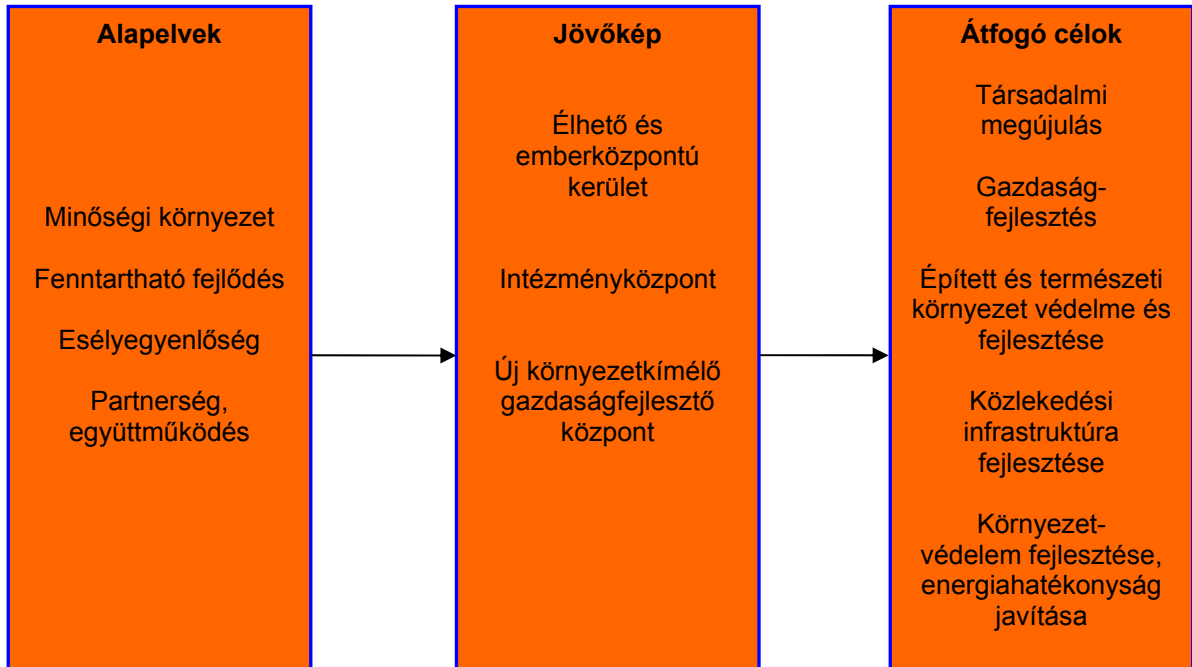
Alapelvek

Minőségi környezet

Fenntartható fejlődés

Esélyegyenlőség

Partnerség, együttműködés

Jövőkép

Élhető és emberközpontú kerület

Intézményközpont

Új környezetkímélő gazdaságfejlesztő központ

Átfogó célok

Társadalmi megújulás

Gazdaság-fejlesztés

Épített és természeti környezet védelme és fejlesztése

Közlekedési infrastruktúra fejlesztése

Környezet-védelem fejlesztése, energiahatékonyság javítása